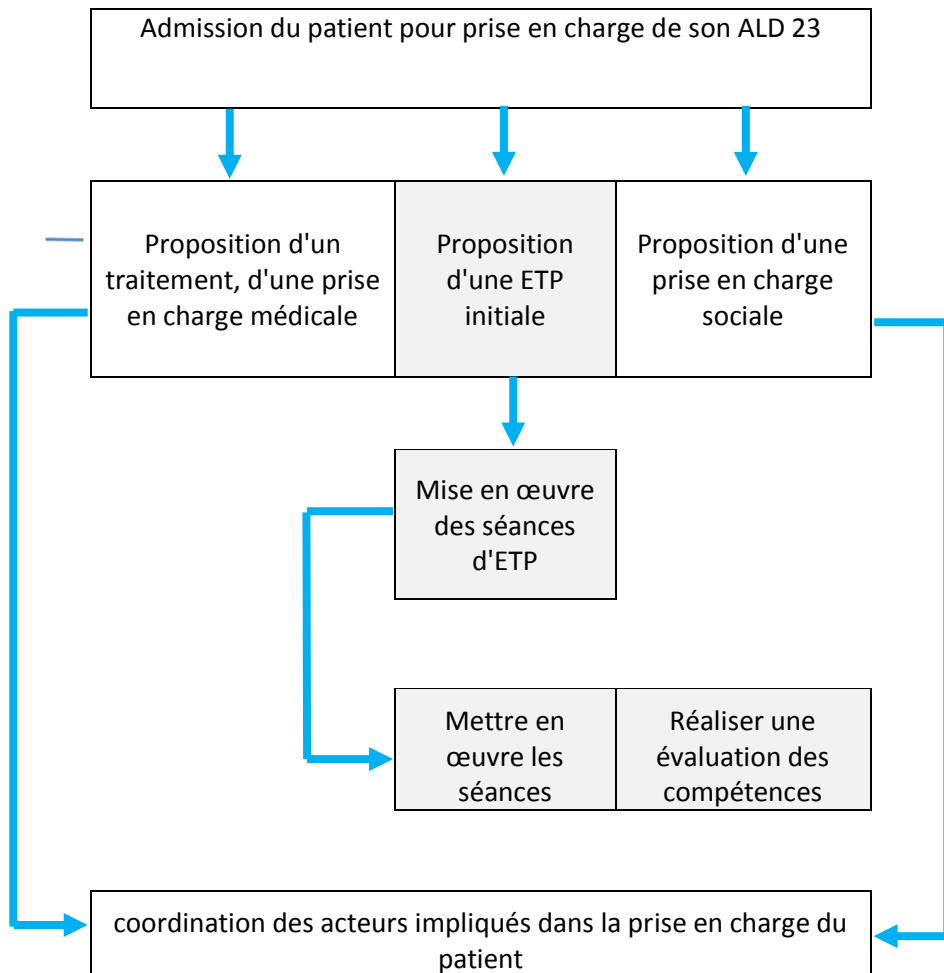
Admission du patient pour prise en charge de son ALD 23

Proposition d'un traitement, d'une prise en charge médicale

Proposition d'une ETP initiale

Proposition d'une prise en charge sociale

Mise en œuvre des séances d'ETP

Mettre en œuvre les séances

Réaliser une évaluation des compétences

coordination des acteurs impliqués dans la prise en charge du patient